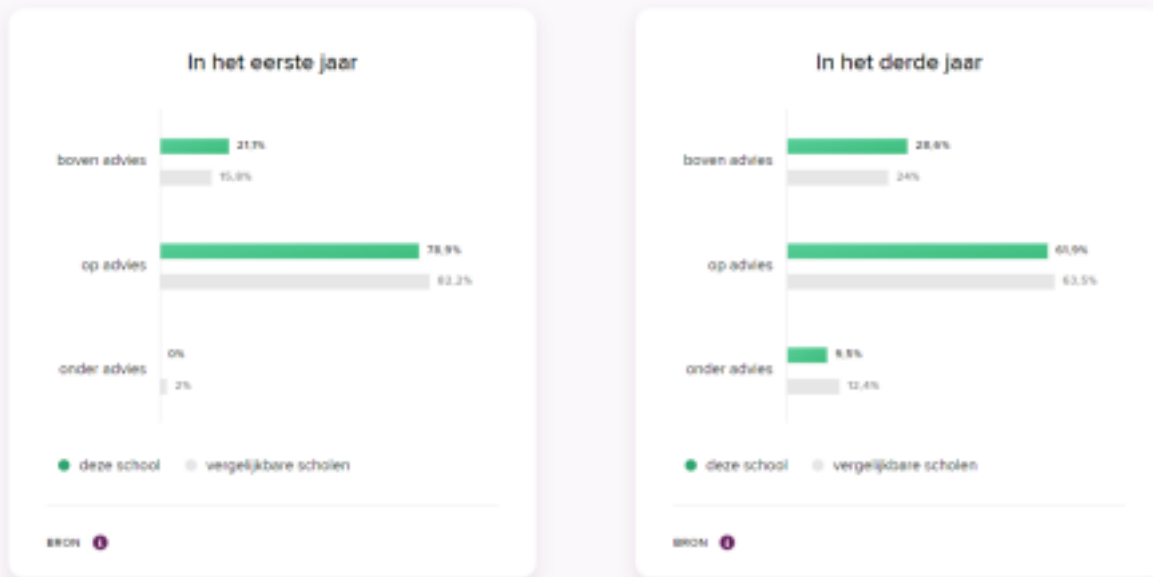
In het eerste jaar

boven advies
21,1%
15,8%

op advies
78,9%
82,2%

onder advies
0%
2%

deze school
vergelijkbare scholen

BRON

In het derde jaar

boven advies
28,6%
24%

op advies
61,9%
63,5%

onder advies
9,5%
12,4%

deze school
vergelijkbare scholen

BRON